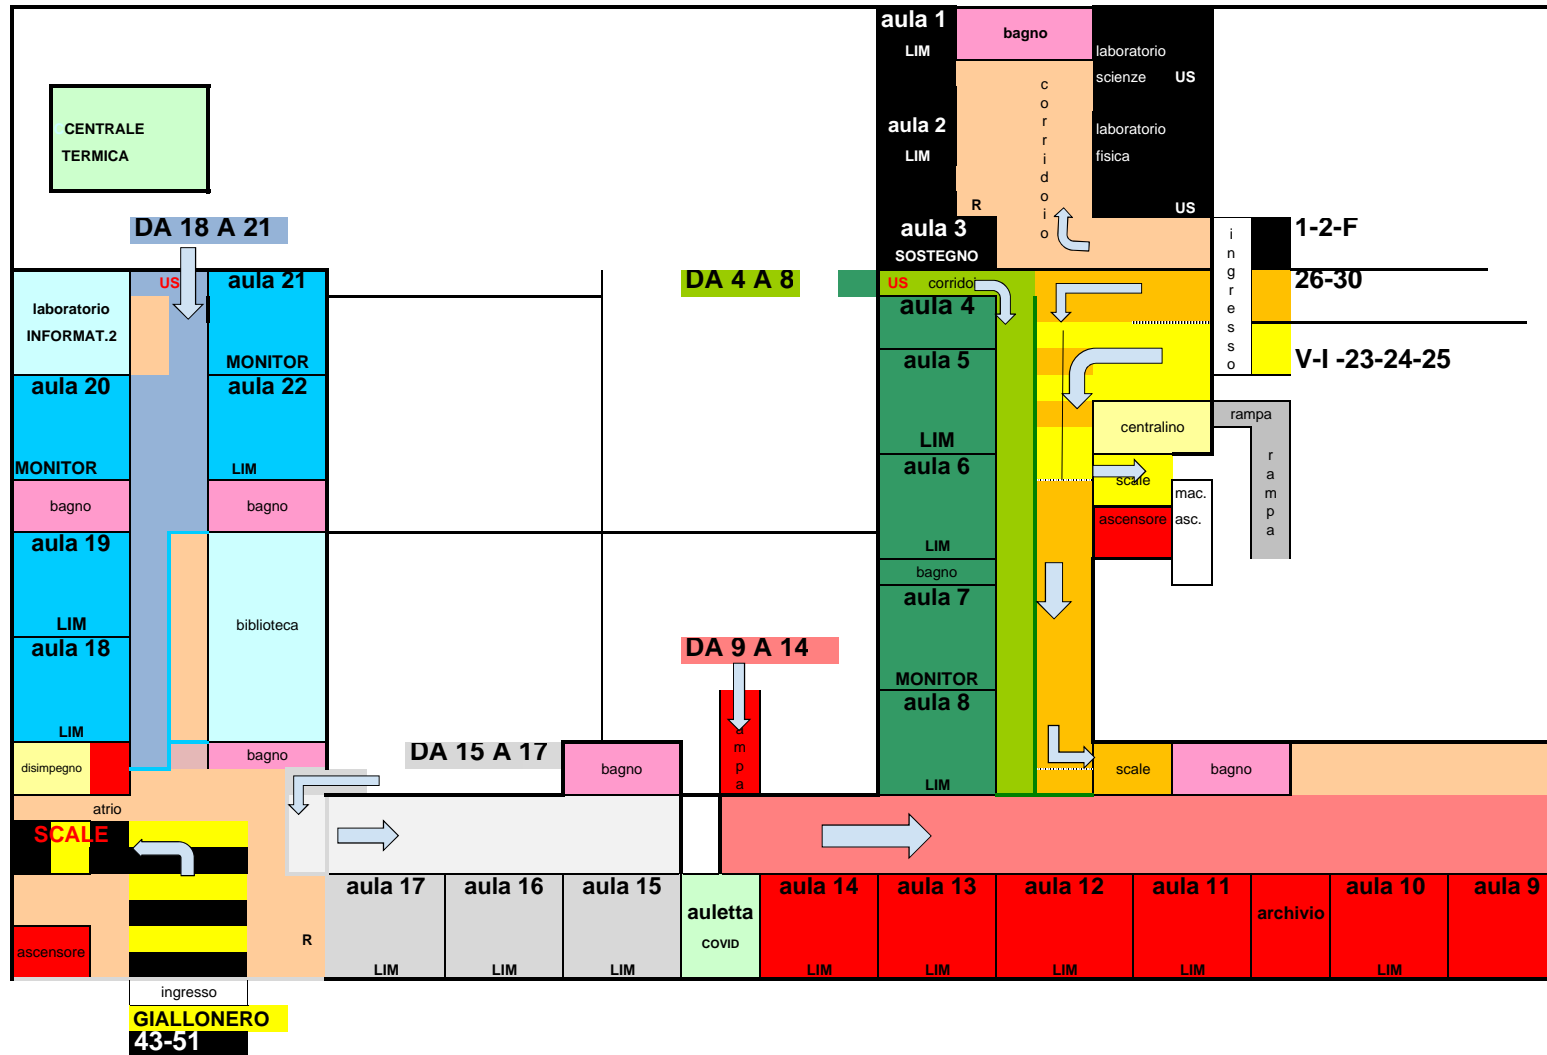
CENTRALE
TERMICA

DA 18 A 21

laboratorio
INFORMAT.2

US

aula 21

MONITOR

aula 20

MONITOR

aula 22

LIM

bagno

bagno

aula 19

LIM

biblioteca

aula 18

LIM

disimpegno

bagno

atrio

SCALE

ascensore

R

ingresso

GIALLONERO
43-51

DA 15 A 17

bagno

aula 17
LIM

aula 16
LIM

aula 15
LIM

auletta
COVID

DA 9 A 14

rampa

aula 14
LIM

aula 13
LIM

aula 12
LIM

aula 11
LIM

archivio

aula 10
LIM

aula 9

DA 4 A 8

aula 1
LIM

bagno

laboratorio
scienze US

aula 2
LIM

corridoio

laboratorio
fisica

R

US

aula 3
SOSTEGNO

ingresso

1-2-F

26-30

V-I -23-24-25

US corridoi

aula 4

aula 5

LIM

aula 6

LIM

bagno

aula 7

MONITOR

aula 8

LIM

centralino

rampa

rampa

scale

mac.

ascensore

asc.

scale

bagno